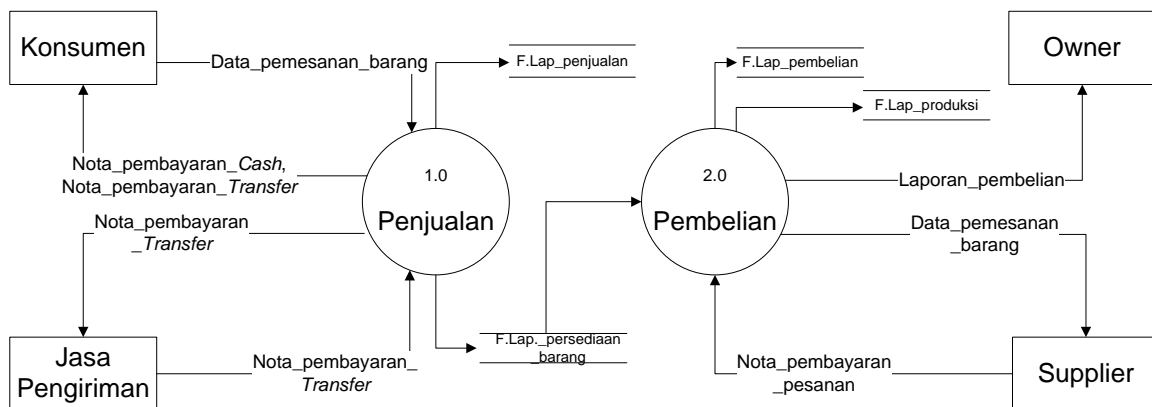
Konsumen

Data_pemesanan_barang

F.Lap_penjualan

F.Lap_pembelian

Owner

F.Lap_produksi

Nota_pembayaran_*Cash*, Nota_pembayaran_*Transfer*

1.0

Penjualan

2.0

Pembelian

Laporan_pembelian

Nota_pembayaran _*Transfer*

Data_pemesanan _barang

Jasa Pengiriman

Nota_pembayaran_ *Transfer*

F.Lap._persediaan _barang

Nota_pembayaran _pesanan

Supplier